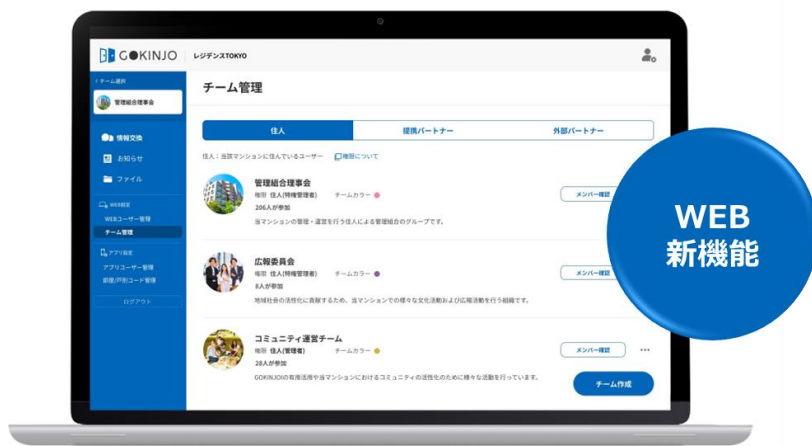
GOKINJO | レジデンスTOKYO

< チーム選択
管理組合理事会

情報交換
お知らせ
ファイル

WEB設定
WEBユーザー管理
チーム管理

アプリ設定
アプリユーザー管理
部屋/戸別コード管理

ログアウト

チーム管理

住人 | 提携パートナー | 外部パートナー

住人：当該マンションに住んでいるユーザー　権限について

管理組合理事会
権限 住人(特権管理者)　チームカラー
206人が参加
当マンションの管理・運営を行う住人による管理組合のグループです。
メンバー確認

広報委員会
権限 住人(特権管理者)　チームカラー
8人が参加
地域社会の活性化に貢献するため、当マンションでの様々な文化活動および広報活動を行う組織です。
メンバー確認

コミュニティ運営チーム
権限 住人(管理者)　チームカラー
28人が参加
GOKINJOの有用活用や当マンションにおけるコミュニティの活性化のために様々な活動を行っています。
メンバー確認

チーム作成

WEB
新機能